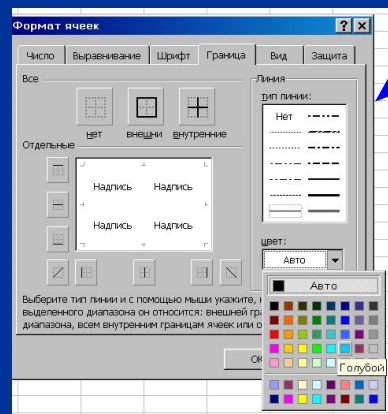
Формат ячеек

?

X

Число

Выравнивание

Шрифт

Граница

Вид

Защита

Все

нет

внешние

внутренние

Отдельные

Надпись

Надпись

Надпись

Надпись

Линия

тип линии:

Нет

цвет:

Авто

Авто

Голубой

Выберите тип линии и с помощью мыши укажите, к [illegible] выделенного диапазона он относится: внешней гра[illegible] диапазона, всем внутренним границам ячеек или о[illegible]

ОК